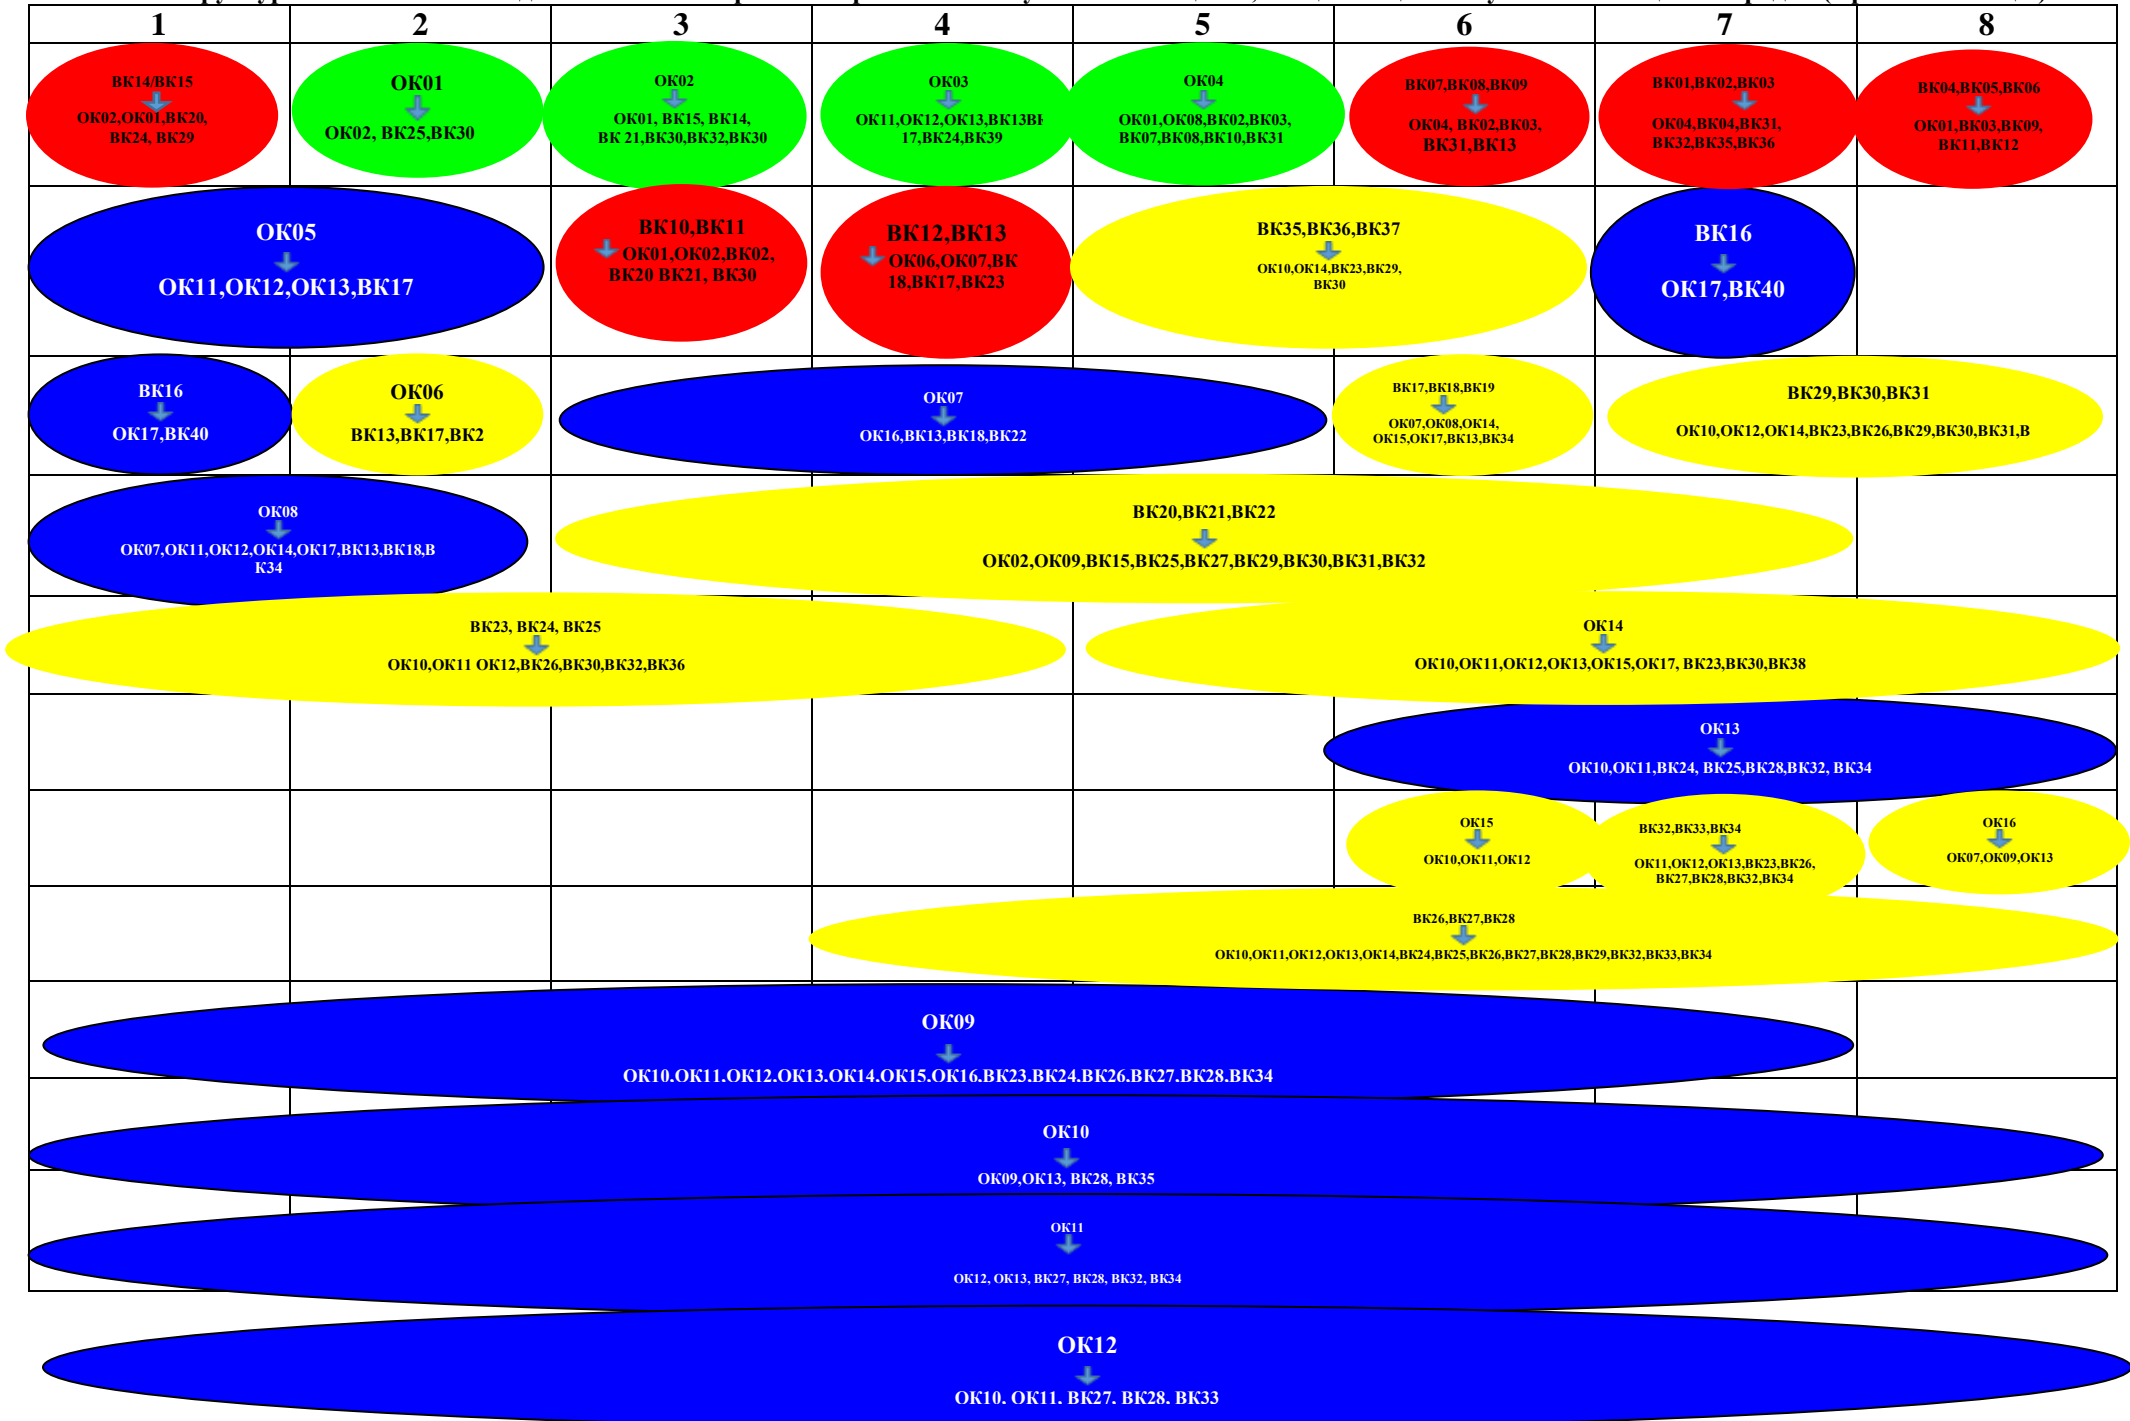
| 1 | 2 | 3 | 4 | 5 | 6 | 7 | 8 |
|---|---|---|---|---|---|---|---|

ВК14/ВК15
ОК02,ОК01,ВК20, ВК24, ВК29

ОК01
ОК02, ВК25,ВК30

ОК02
ОК01, ВК15, ВК14, ВК 21,ВК30,ВК32,ВК30

ОК03
ОК11,ОК12,ОК13,ВК13ВК 17,ВК24,ВК39

ОК04
ОК01,ОК08,ВК02,ВК03, ВК07,ВК08,ВК10,ВК31

ВК07,ВК08,ВК09
ОК04, ВК02,ВК03, ВК31,ВК13

ВК01,ВК02,ВК03
ОК04,ВК04,ВК31, ВК32,ВК35,ВК36

ВК04,ВК05,ВК06
ОК01,ВК03,ВК09, ВК11,ВК12

ОК05
ОК11,ОК12,ОК13,ВК17

ВК10,ВК11
ОК01,ОК02,ВК02, ВК20 ВК21, ВК30

ВК12,ВК13
ОК06,ОК07,ВК 18,ВК17,ВК23

ВК35,ВК36,ВК37
ОК10,ОК14,ВК23,ВК29, ВК30

ВК16
ОК17,ВК40

ВК16
ОК17,ВК40

ОК06
ВК13,ВК17,ВК2

ОК07
ОК16,ВК13,ВК18,ВК22

ВК17,ВК18,ВК19
ОК07,ОК08,ОК14, ОК15,ОК17,ВК13,ВК34

ВК29,ВК30,ВК31
ОК10,ОК12,ОК14,ВК23,ВК26,ВК29,ВК30,ВК31,В

ОК08
ОК07,ОК11,ОК12,ОК14,ОК17,ВК13,ВК18,В К34

ВК20,ВК21,ВК22
ОК02,ОК09,ВК15,ВК25,ВК27,ВК29,ВК30,ВК31,ВК32

ВК23, ВК24, ВК25
ОК10,ОК11 ОК12,ВК26,ВК30,ВК32,ВК36

ОК14
ОК10,ОК11,ОК12,ОК13,ОК15,ОК17, ВК23,ВК30,ВК38

ОК13
ОК10,ОК11,ВК24, ВК25,ВК28,ВК32, ВК34

ОК15
ОК10,ОК11,ОК12

ВК32,ВК33,ВК34
ОК11,ОК12,ОК13,ВК23,ВК26, ВК27,ВК28,ВК32,ВК34

ОК16
ОК07,ОК09,ОК13

ВК26,ВК27,ВК28
ОК10,ОК11,ОК12,ОК13,ОК14,ВК24,ВК25,ВК26,ВК27,ВК28,ВК29,ВК32,ВК33,ВК34

ОК09
ОК10.ОК11.ОК12.ОК13.ОК14.ОК15.ОК16.ВК23.ВК24.ВК26.ВК27.ВК28.ВК34

ОК10
ОК09,ОК13, ВК28, ВК35

ОК11
ОК12, ОК13, ВК27, ВК28, ВК32, ВК34

ОК12
ОК10. ОК11. ВК27. ВК28. ВК33